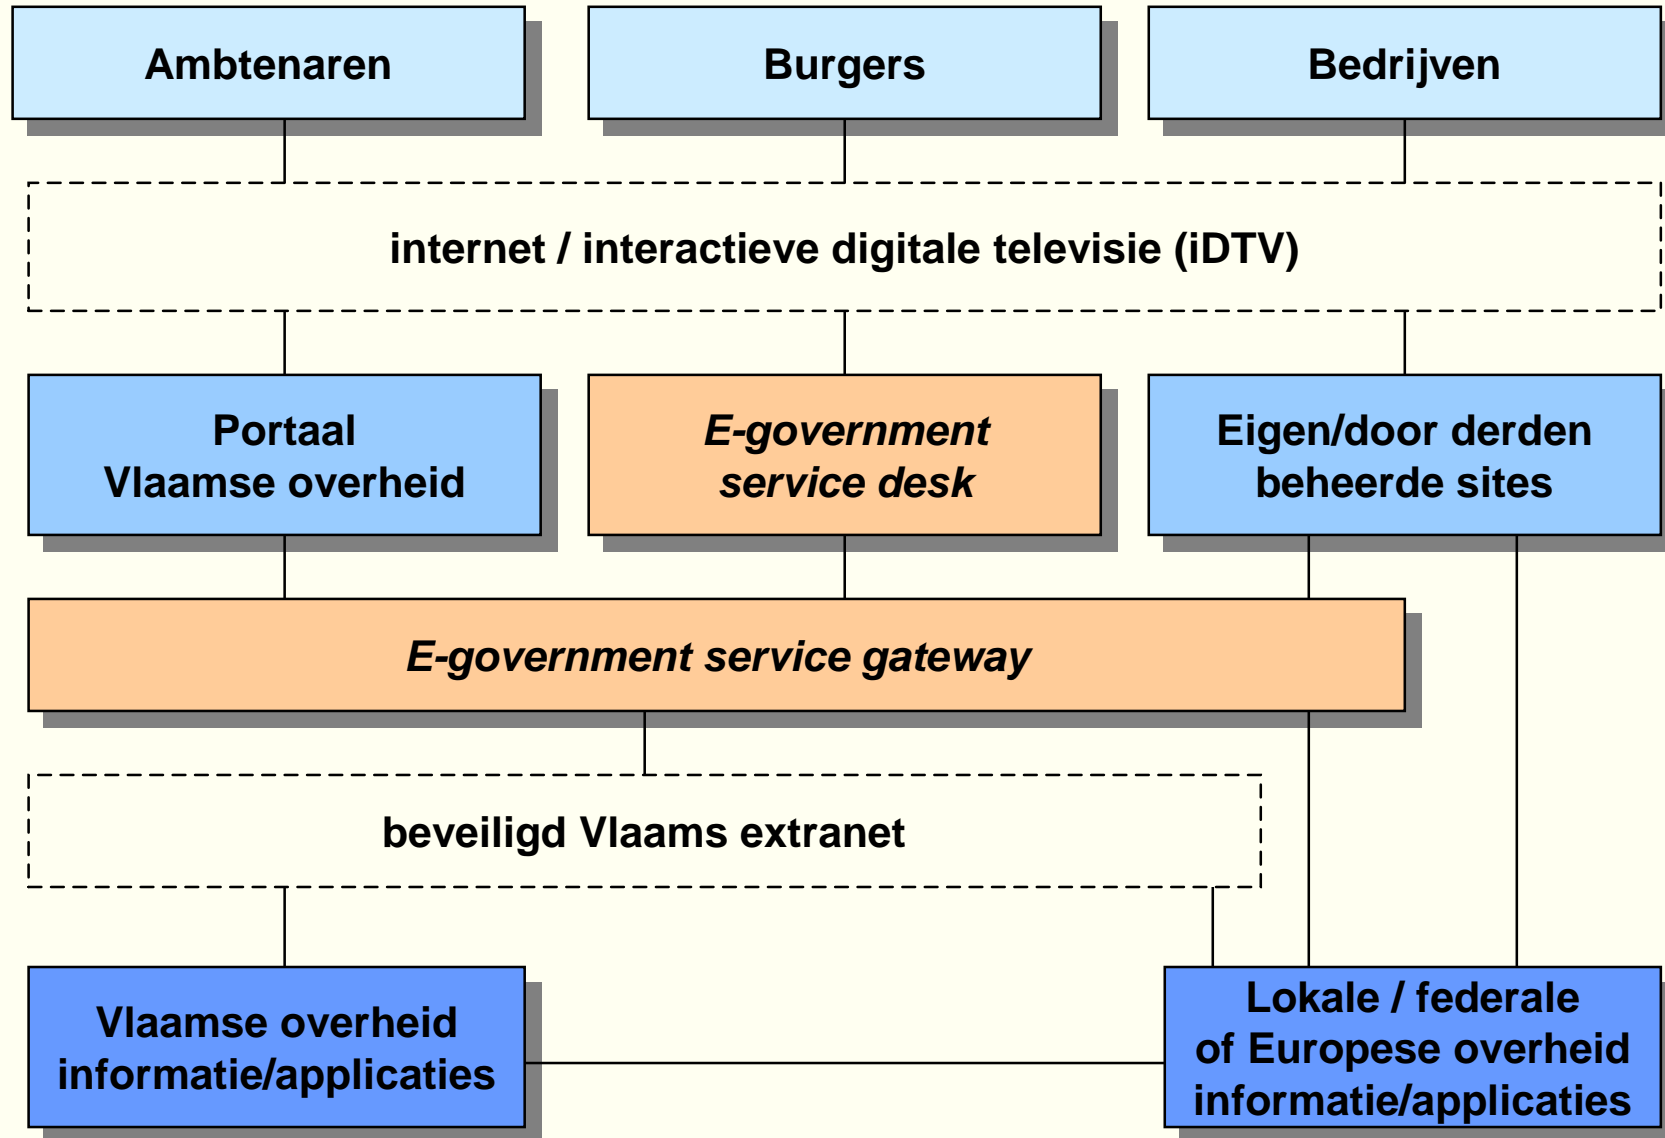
Ambtenaren

Burgers

Bedrijven

internet / interactieve digitale televisie (iDTV)

Portaal
Vlaamse overheid

E-government
service desk

Eigen/door derden
beheerde sites

E-government service gateway

beveiligd Vlaams extranet

Vlaamse overheid
informatie/applicaties

Lokale / federale
of Europese overheid
informatie/applicaties